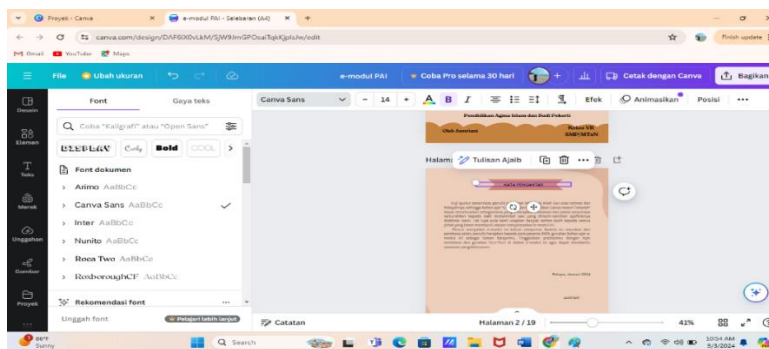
Proyek - Canva
e-modul PAI - Selebaran (A4)
canva.com/design/DAF6lX0vLkM/SJW9lmGPOsaiTqkKjpls4e/edit
Finish update
Gmail YouTube Maps

File Ubah ukuran
e-modul PAI
Coba Pro selama 30 hari
Cetak dengan Canva
Bagikan

Desain
Elemen
Teks
Merek
Unggahan
Gambar
Proyek

Font
Gaya teks
Coba "Kaligrafi" atau "Open Sans"
DISPLAY Curly Bold COOL
Font dokumen
Arimo AaBbCc
Canva Sans AaBbCc
Inter AaBbCc
Nunito AaBbCc
Roca Two AaBbCc
RoxboroughCF AaBbCc
Rekomendasi font
Unggah font
Pelajari lebih lanjut

Canva Sans
14
Efek
Animasikan
Posisi

Pendidikan Agama Islam dan Budi Pekerti
Oleh Amrizani
Kelas VII SMP/MTsN

Halaman
Tulisan Ajaib

KATA PENGANTAR

Catatan
Halaman 2 / 19
41%

86°F Sunny
Search
10:54 AM 5/3/2024